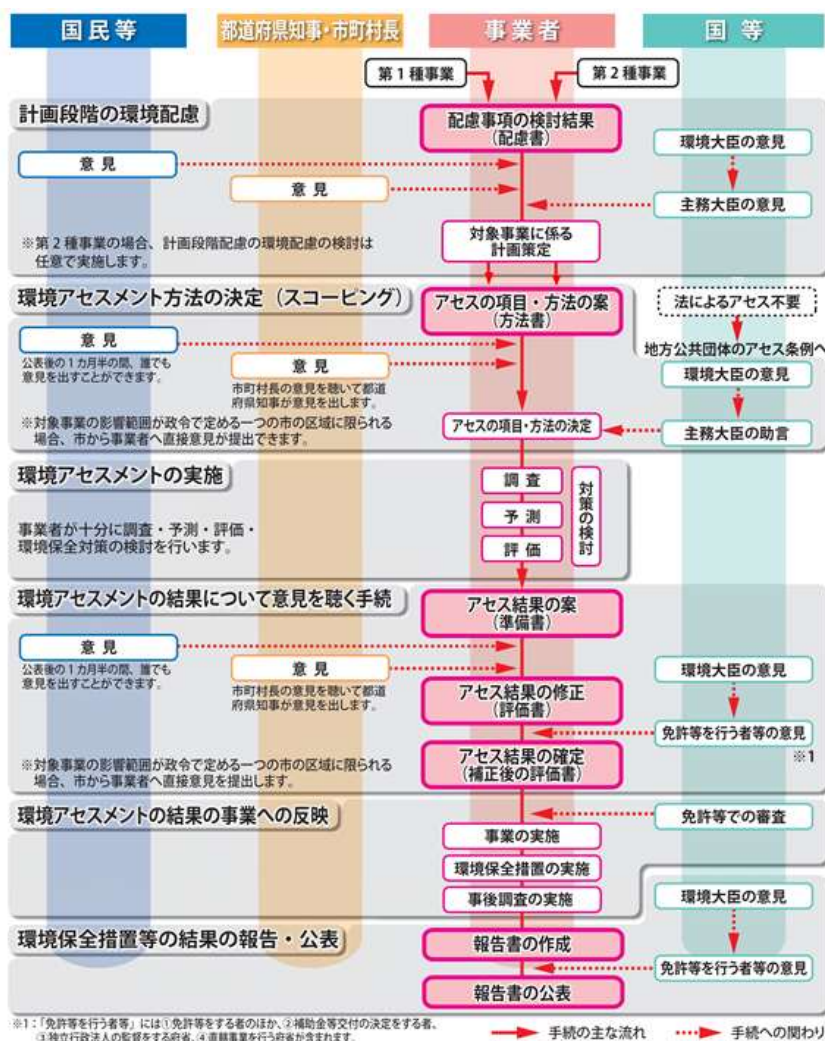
国民等

都道府県知事・市町村長

事業者

国等

第１種事業

第２種事業

計画段階の環境配慮

配慮事項の検討結果
（配慮書）

環境大臣の意見

意見

意見

主務大臣の意見

※第２種事業の場合、計画段階配慮の環境配慮の検討は任意で実施します。

対象事業に係る計画策定

環境アセスメント方法の決定（スコーピング）

アセスの項目・方法の案
（方法書）

法によるアセス不要

地方公共団体のアセス条例へ

意見

公表後の１カ月半の間、誰でも意見を出すことができます。

意見

市町村長の意見を聴いて都道府県知事が意見を出します。

環境大臣の意見

※対象事業の影響範囲が政令で定める一つの市の区域に限られる場合、市から事業者へ直接意見が提出できます。

アセスの項目・方法の決定

主務大臣の助言

環境アセスメントの実施

調査

予測

評価

対策の検討

事業者が十分に調査・予測・評価・環境保全対策の検討を行います。

環境アセスメントの結果について意見を聴く手続

アセス結果の案
（準備書）

意見

公表後の１カ月半の間、誰でも意見を出すことができます。

意見

市町村長の意見を聴いて都道府県知事が意見を出します。

環境大臣の意見

アセス結果の修正
（評価書）

免許等を行う者等の意見

アセス結果の確定
（補正後の評価書）

※1

※対象事業の影響範囲が政令で定める一つの市の区域に限られる場合、市から事業者へ直接意見を提出します。

環境アセスメントの結果の事業への反映

免許等での審査

事業の実施

環境保全措置の実施

事後調査の実施

環境大臣の意見

環境保全措置等の結果の報告・公表

報告書の作成

免許等を行う者等の意見

報告書の公表

※1：「免許等を行う者等」には①免許等をする者のほか、②補助金等交付の決定をする者、③独立行政法人の監督をする府省、④直轄事業を行う府省が含まれます。

手続の主な流れ

手続への関わり